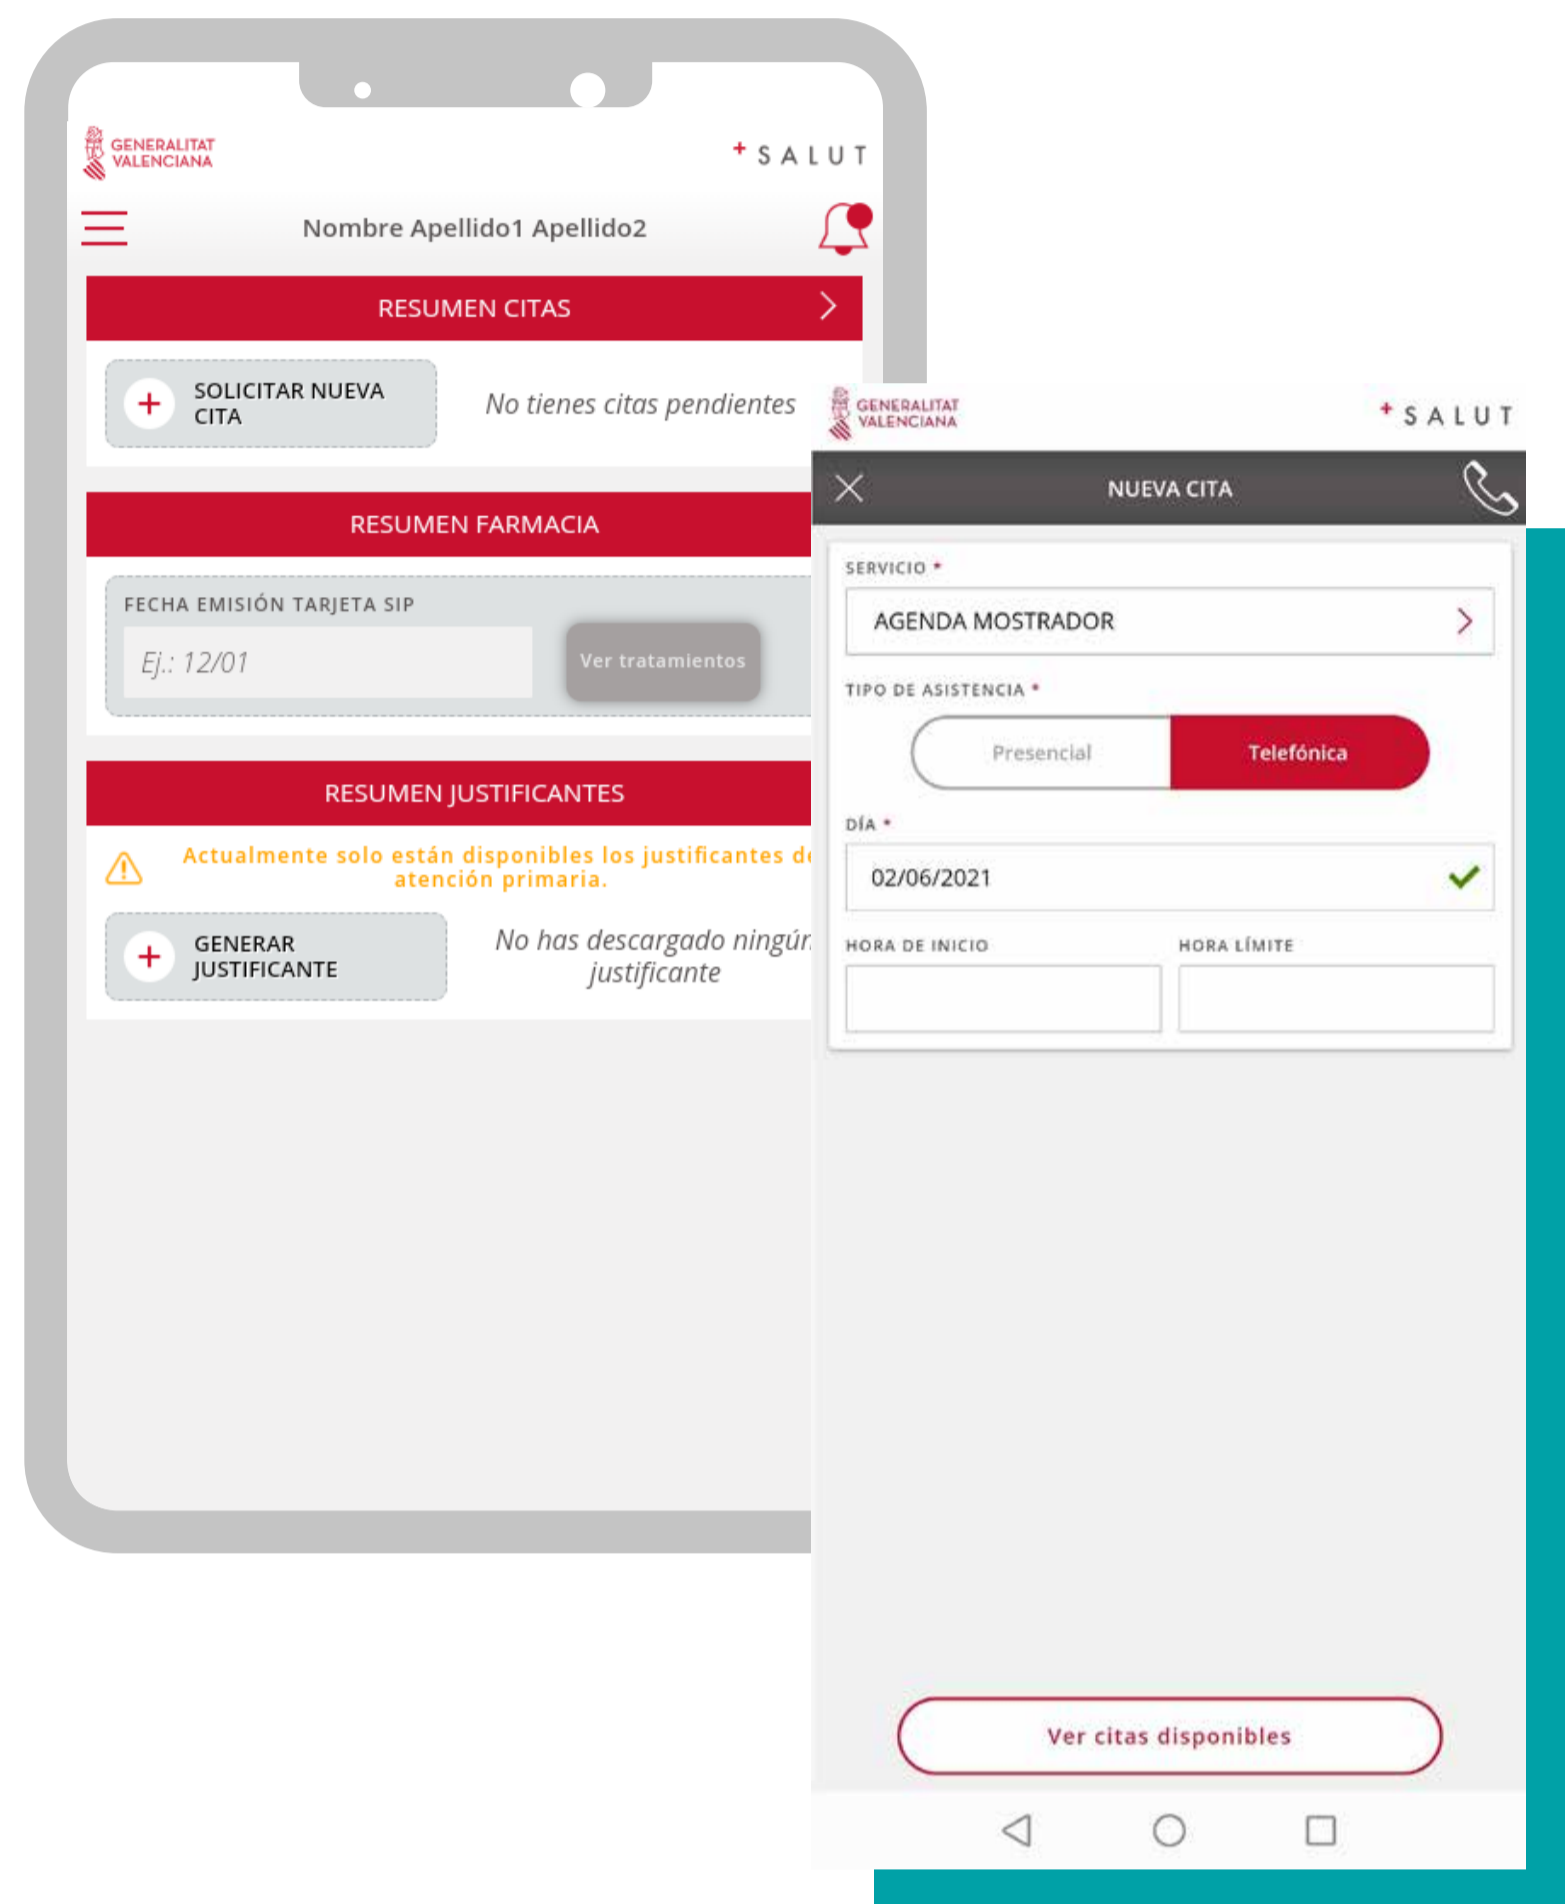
GENERALITAT VALENCIANA

+SALUT

Nombre Apellido1 Apellido2

RESUMEN CITAS

SOLICITAR NUEVA CITA

No tienes citas pendientes

RESUMEN FARMACIA

FECHA EMISIÓN TARJETA SIP

Ej.: 12/01

Ver tratamientos

RESUMEN JUSTIFICANTES

Actualmente solo están disponibles los justificantes d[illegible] atención primaria.

GENERAR JUSTIFICANTE

No has descargado ningú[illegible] justificante

GENERALITAT VALENCIANA

+SALUT

NUEVA CITA

SERVICIO *

AGENDA MOSTRADOR

TIPO DE ASISTENCIA *

Presencial

Telefónica

DÍA *

02/06/2021

HORA DE INICIO

HORA LÍMITE

Ver citas disponibles